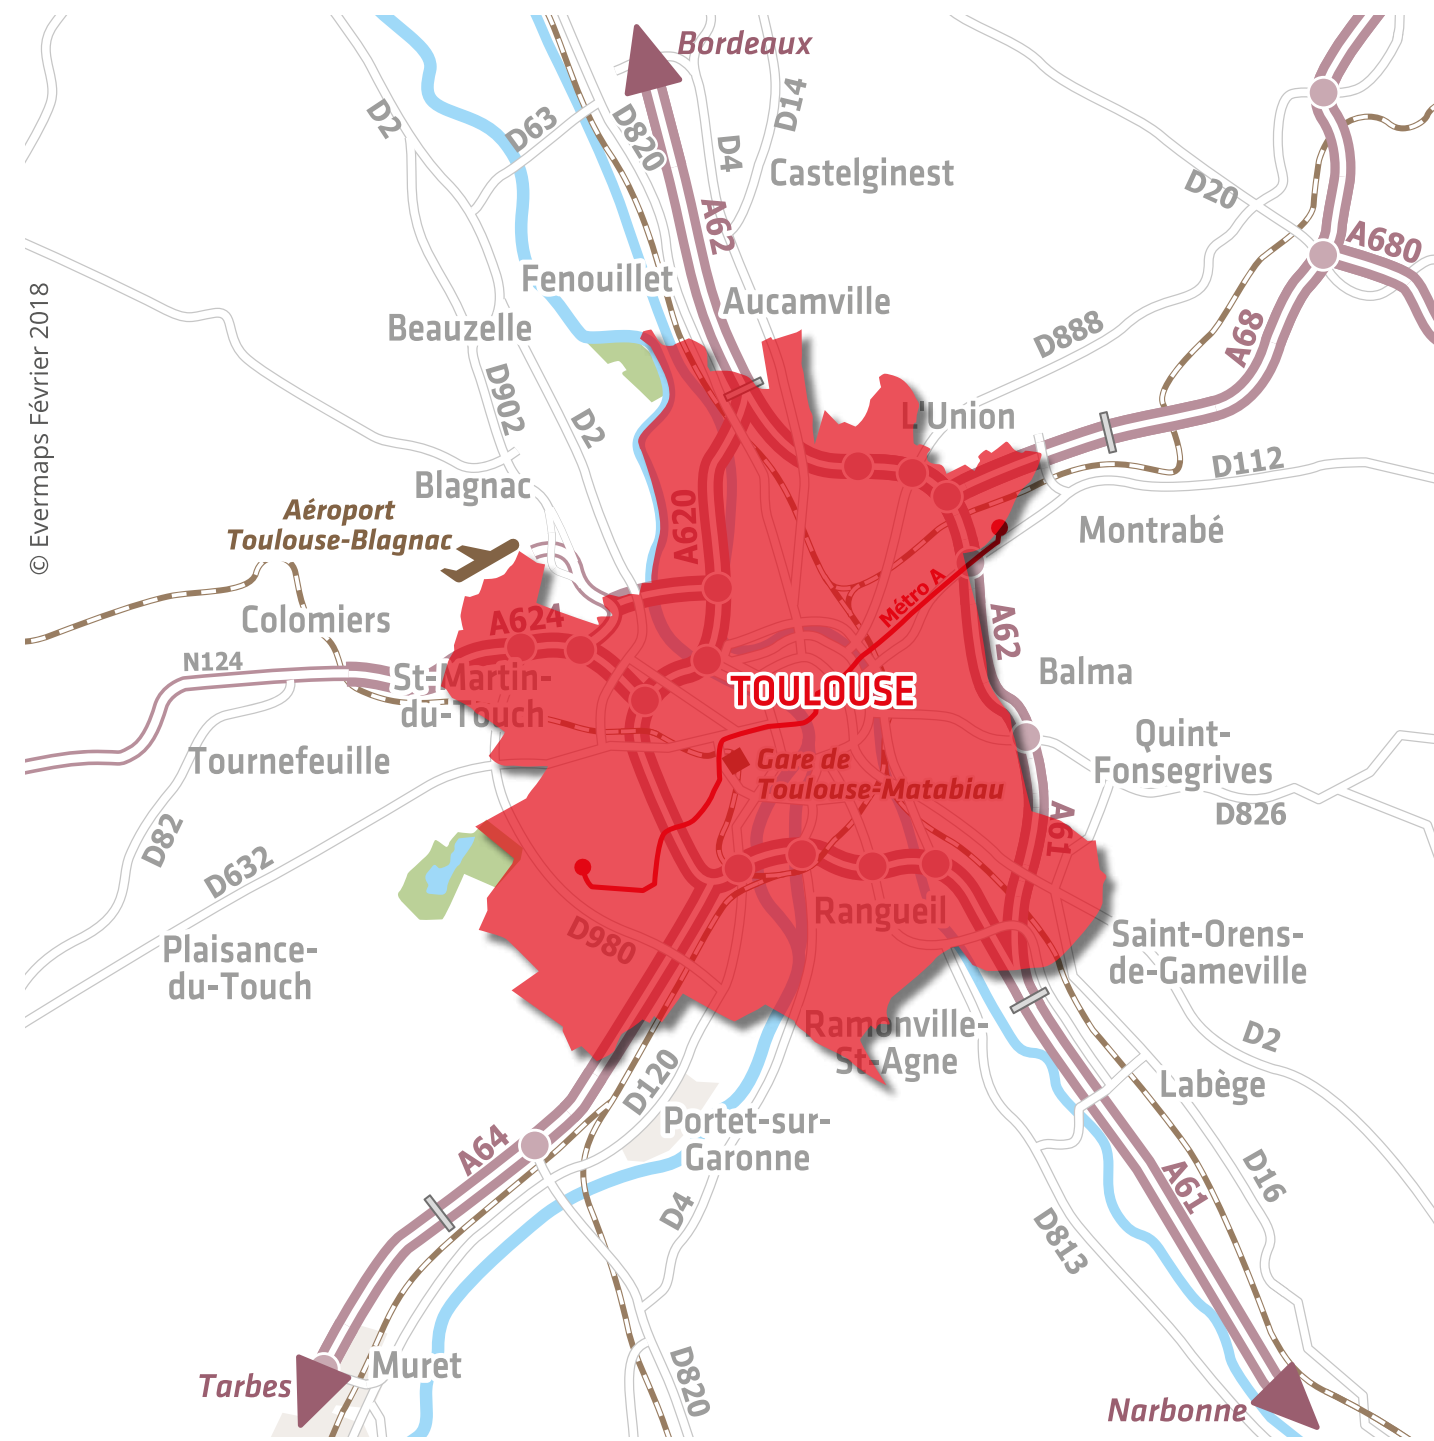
Bordeaux

D2

D63

D820

D4

D14

Castelginest

D20

A680

A62

Fenouillet

Aucamville

Beauzelle

D888

A68

D902

D2

L'Union

Blagnac

D112

Aéroport Toulouse-Blagnac

A620

Montrabé

Métro A

Colomiers

A624

A62

N124

St-Martin-du-Touch

TOULOUSE

Balma

Tournefeuille

Gare de Toulouse-Matabiau

Quint-Fonsegrives

D826

A61

D82

D632

Rangueil

D980

Saint-Orens-de-Gameville

Plaisance-du-Touch

D2

Ramonville-St-Agne

D120

Labège

Portet-sur-Garonne

A64

D16

A61

D4

D813

Muret

D820

Tarbes

Narbonne

© Evermaps Février 2018